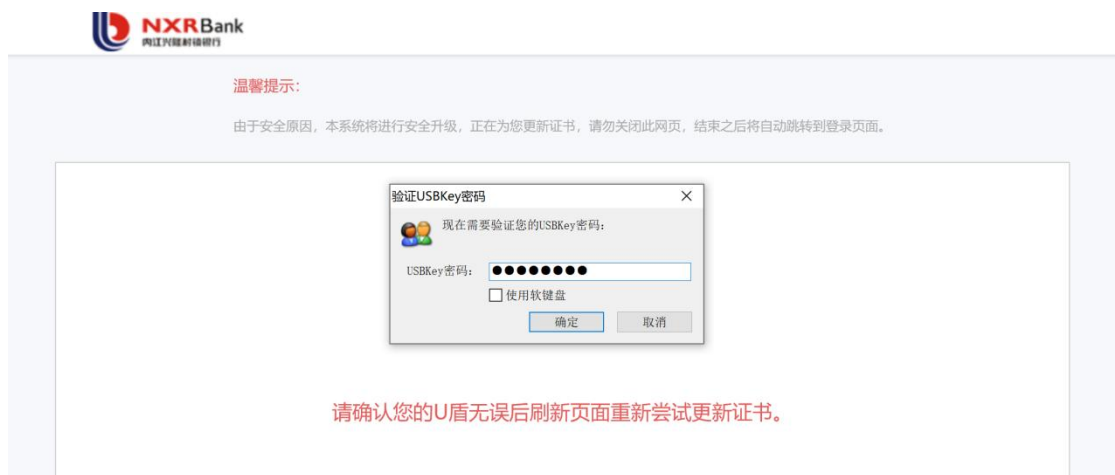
NXRBank
内江兴隆村镇银行

温馨提示:

由于安全原因，本系统将进行安全升级，正在为您更新证书，请勿关闭此网页，结束之后将自动跳转到登录页面。

验证USBKey密码

×

现在需要验证您的USBKey密码:

USBKey密码: ●●●●●●●●

使用软键盘

确定

取消

请确认您的U盾无误后刷新页面重新尝试更新证书。